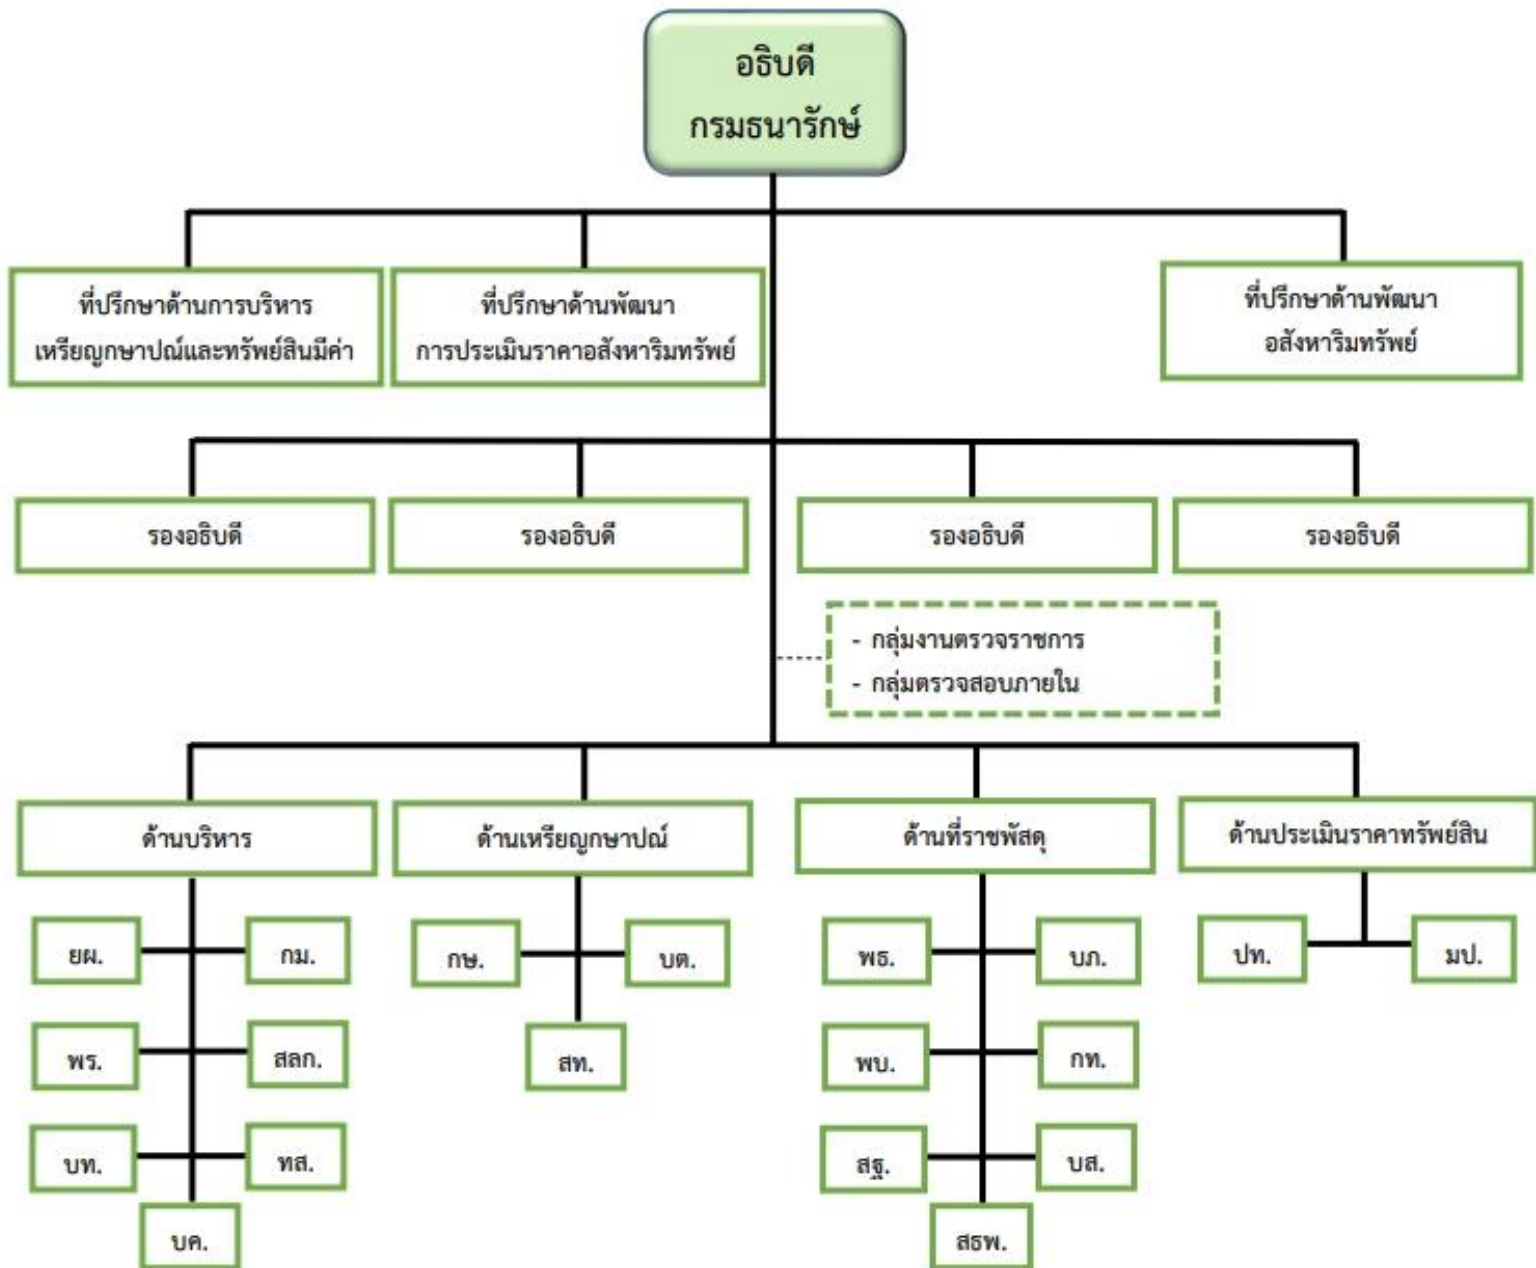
อธิบดี
กรมธนารักษ์

ที่ปรึกษาด้านการบริหาร
เหรียญกษาปณ์และทรัพย์สินมีค่า

ที่ปรึกษาด้านพัฒนา
การประเมินราคาอสังหาริมทรัพย์

ที่ปรึกษาด้านพัฒนา
อสังหาริมทรัพย์

รองอธิบดี

รองอธิบดี

รองอธิบดี

รองอธิบดี

- กลุ่มงานตรวจราชการ
- กลุ่มตรวจสอบภายใน

ด้านบริหาร

ยผ.
กม.
พร.
สลก.
บท.
ทส.
บค.

ด้านเหรียญกษาปณ์

กษ.
บต.
สท.

ด้านที่ราชพัสดุ

พธ.
บภ.
พบ.
กท.
สฐ.
บส.
สธพ.

ด้านประเมินราคาทรัพย์สิน

ปท.
มป.